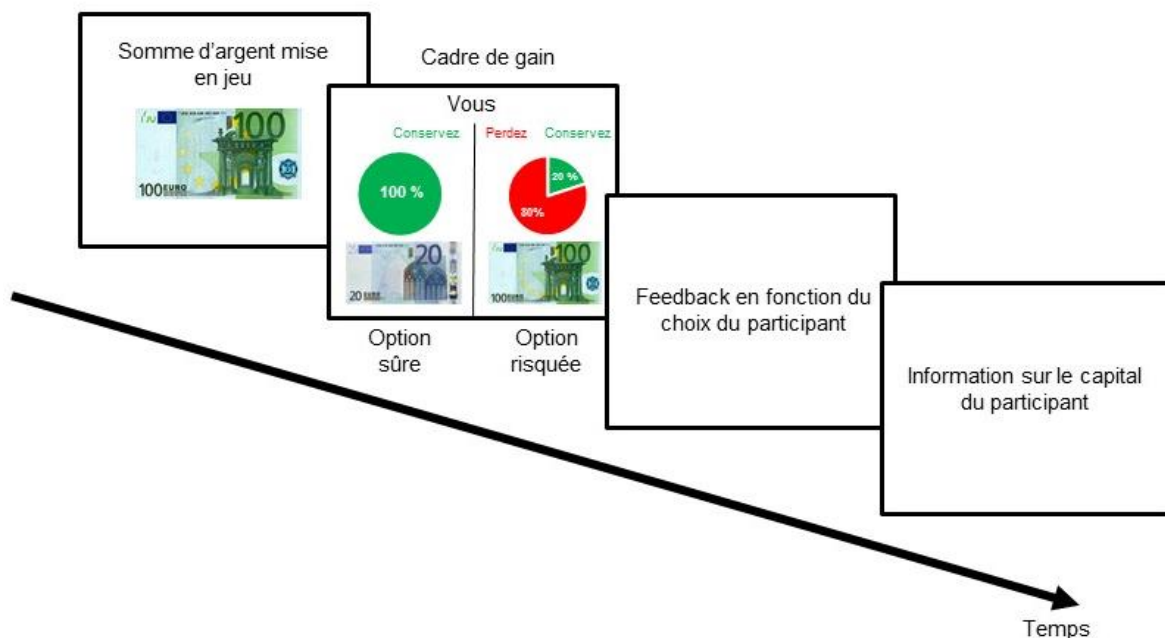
Somme d'argent mise en jeu

100

100 EURO

Cadre de gain

Vous

Conservez

100 %

20

20 EURO

Perdez Conservez

20 %

80%

100

100 EURO

Option sûre

Option risquée

Feedback en fonction du choix du participant

Information sur le capital du participant

Temps